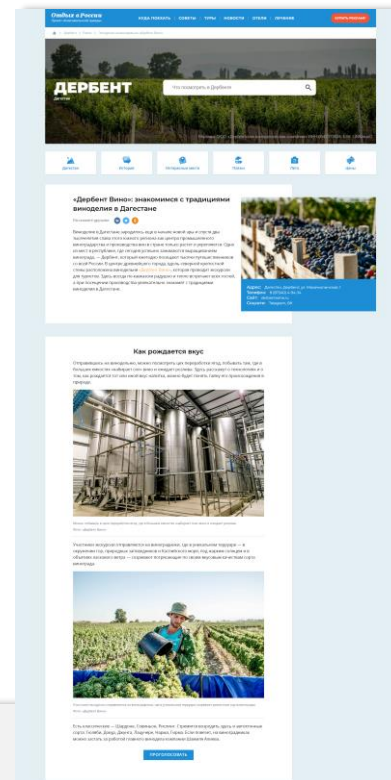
Отдых в России

КУДА ПОЕХАТЬ СОВЕТЫ ТУРЫ НОВОСТИ ОТЕЛИ ЛИЧНОЕ

ДЕРБЕНТ

Что посмотреть в Дербенте

«Дербент Вино»: знакомимся с традициями виноделия в Дагестане

Виноделие в Дагестане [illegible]

Как рождается вкус

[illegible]

ПРОГОЛОСОВАТЬ